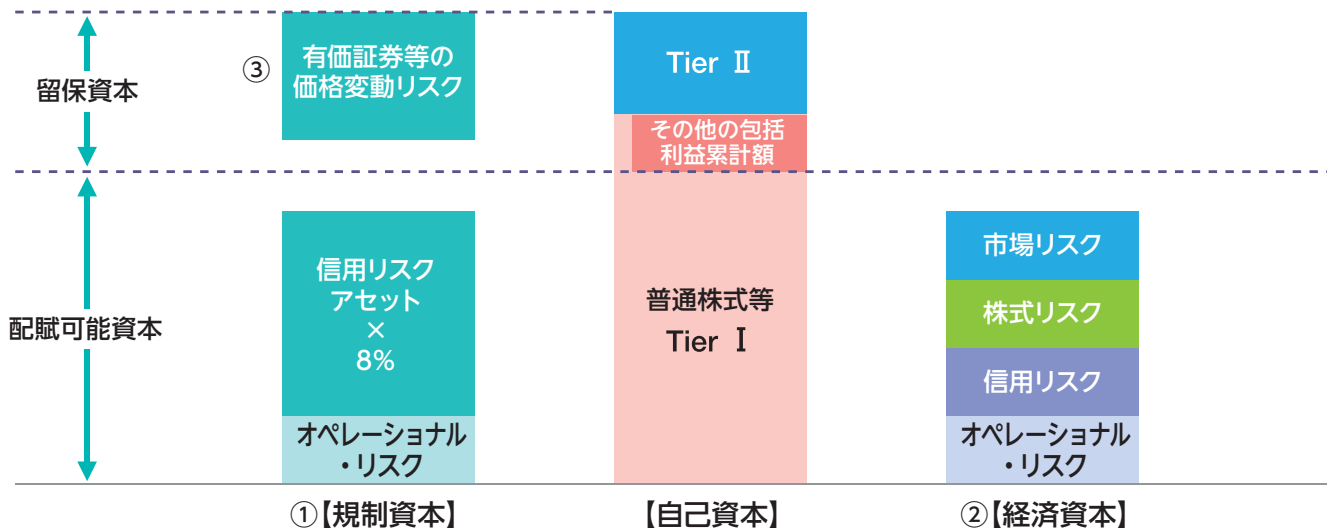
留保資本

③ 有価証券等の価格変動リスク

Tier Ⅱ

その他の包括利益累計額

配賦可能資本

信用リスクアセット
×
8%

オペレーショナル・リスク

普通株式等
Tier Ⅰ

市場リスク

株式リスク

信用リスク

オペレーショナル・リスク

①【規制資本】

【自己資本】

②【経済資本】